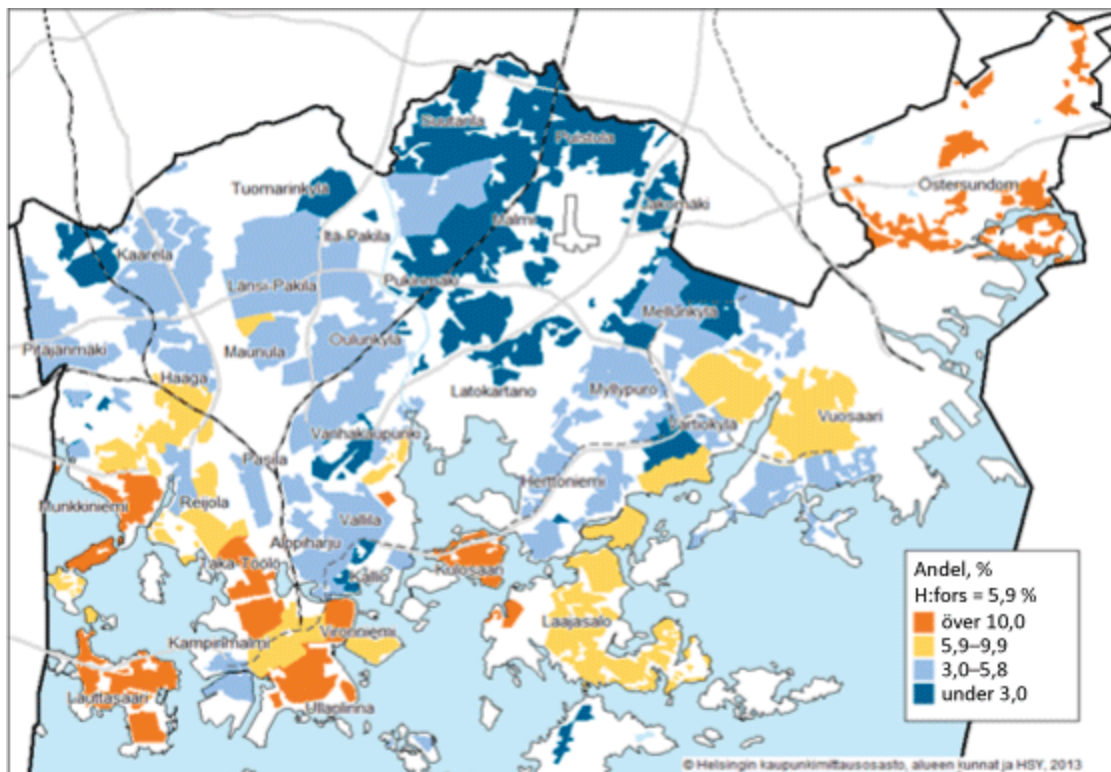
Suutarila
Puistola
Tuomarinkylä
Jakomäki
Östersundom
Itä-Pakila
Malmi
Kaarela
Länsi-Pakila
Pukinmäki
Malmi
Mellunkylä
Pitäjänmäki
Maunula
Oulunkylä
Haaga
Latokartano
Myllypuro
Vuosaari
Vanhakaupunki
Vartiokylä
Pasila
Herttoniemi
Munkkiniemi
Reijola
Vallila
Alppiharju
Taka-Töölö
Kallio
Kulosaari
Kampinmalmi
Vironniemi
Laajasalo
Lauttasaari
Ullanlinna

Andel, %
H:fors = 5,9 %
över 10,0
5,9–9,9
3,0–5,8
under 3,0

© Helsingin kaupunkimittausosasto, alueen kunnat ja HSY, 2013